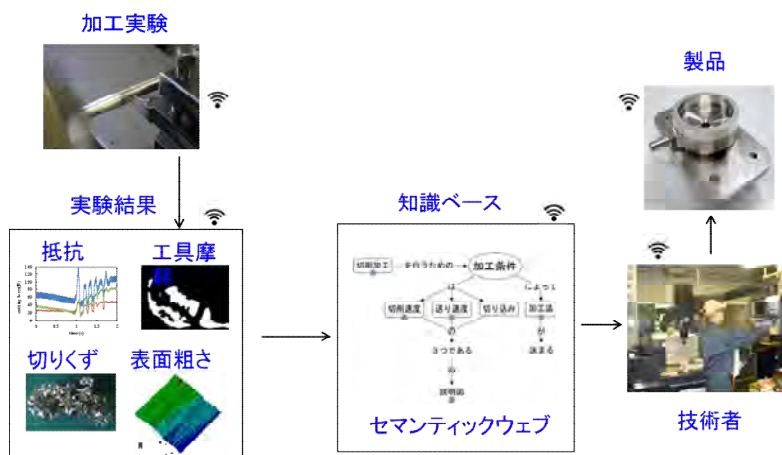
加工実験

実験結果

抵抗

工具摩耗

切りくず

表面粗さ

知識ベース

切削加工

を行うための

加工条件

は

について

切削速度

送り速度

切り込み

加工法

の

が

3つである

決まる

説明語

セマンティックウェブ

製品

技術者